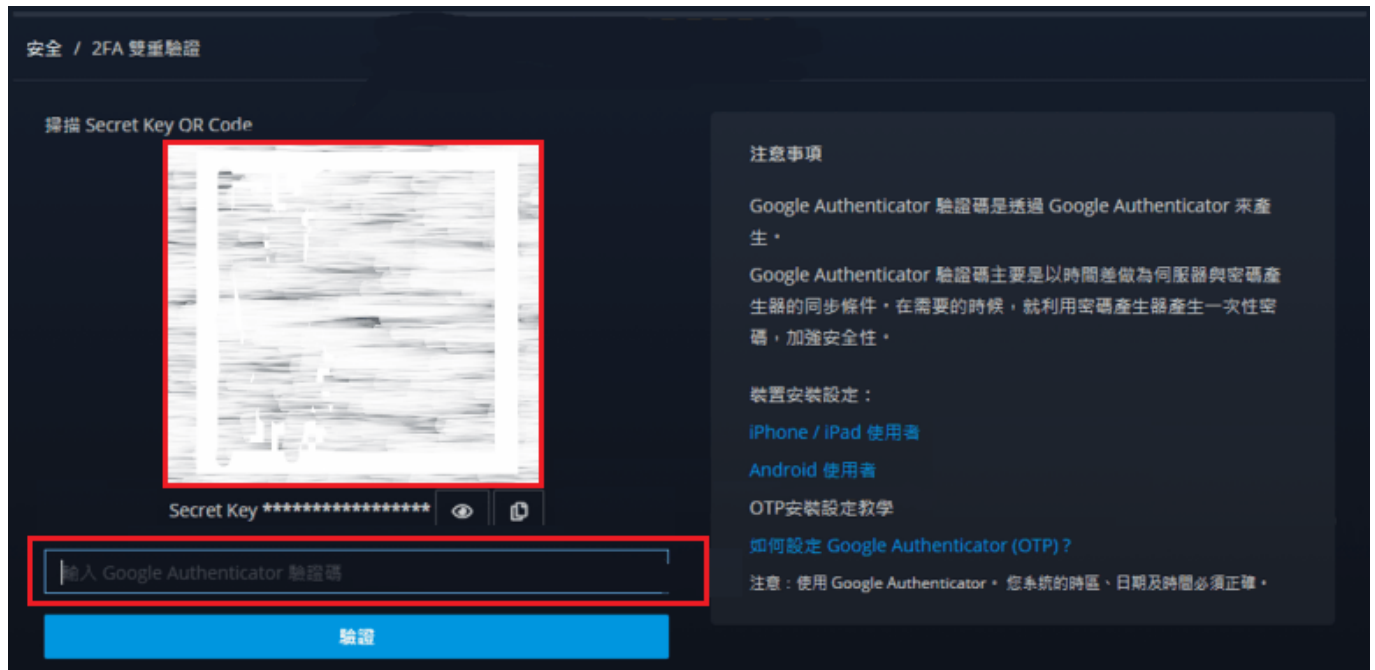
安全 / 2FA 雙重驗證

掃描 Secret Key OR Code

Secret Key *****************

輸入 Google Authenticator 驗證碼

驗證

注意事項

Google Authenticator 驗證碼是透過 Google Authenticator 來產生。

Google Authenticator 驗證碼主要是以時間差做為伺服器與密碼產生器的同步條件。在需要的時候，就利用密碼產生器產生一次性密碼，加強安全性。

裝置安裝設定：

iPhone / iPad 使用者

Android 使用者

OTP安裝設定教學

如何設定 Google Authenticator (OTP)？

注意：使用 Google Authenticator。 您系統的時區、日期及時間必須正確。